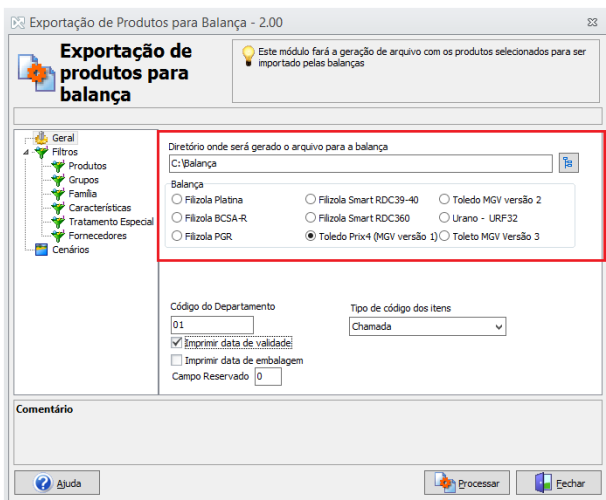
Exportação de Produtos para Balança - 2.00

Exportação de produtos para balança

Este módulo fará a geração de arquivo com os produtos selecionados para ser importado pelas balanças

Geral
Filtros
Produtos
Grupos
Família
Características
Tratamento Especial
Fornecedores
Cenários

Diretório onde será gerado o arquivo para a balança
C:\Balança

Balança
Filizola Platina
Filizola BCSA-R
Filizola PGR
Filizola Smart RDC39-40
Filizola Smart RDC360
Toledo Prix4 (MGV versão 1)
Toledo MGV versão 2
Urano - URF32
Toleto MGV Versão 3

Código do Departamento
01
Imprimir data de validade
Imprimir data de embalagem
Campo Reservado 0

Tipo de código dos itens
Chamada

Comentário

Ajuda
Processar
Fechar